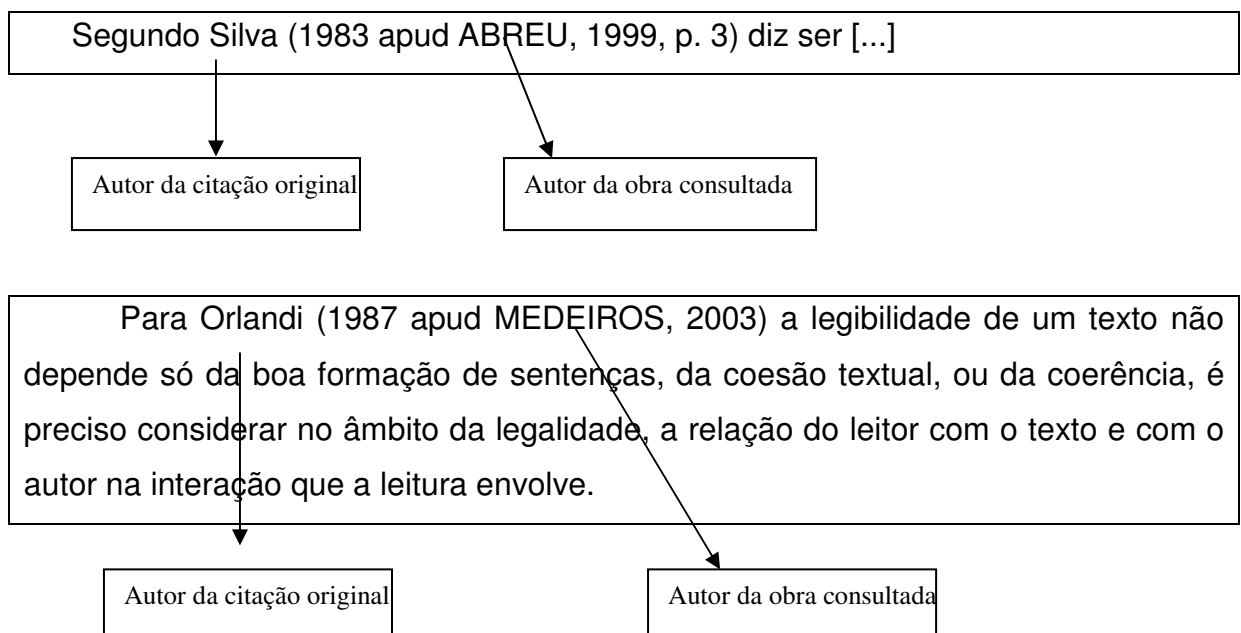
Segundo Silva (1983 apud ABREU, 1999, p. 3) diz ser [...]

Autor da citação original

Autor da obra consultada

Para Orlandi (1987 apud MEDEIROS, 2003) a legibilidade de um texto não depende só da boa formação de sentenças, da coesão textual, ou da coerência, é preciso considerar no âmbito da legalidade, a relação do leitor com o texto e com o autor na interação que a leitura envolve.

Autor da citação original

Autor da obra consultada